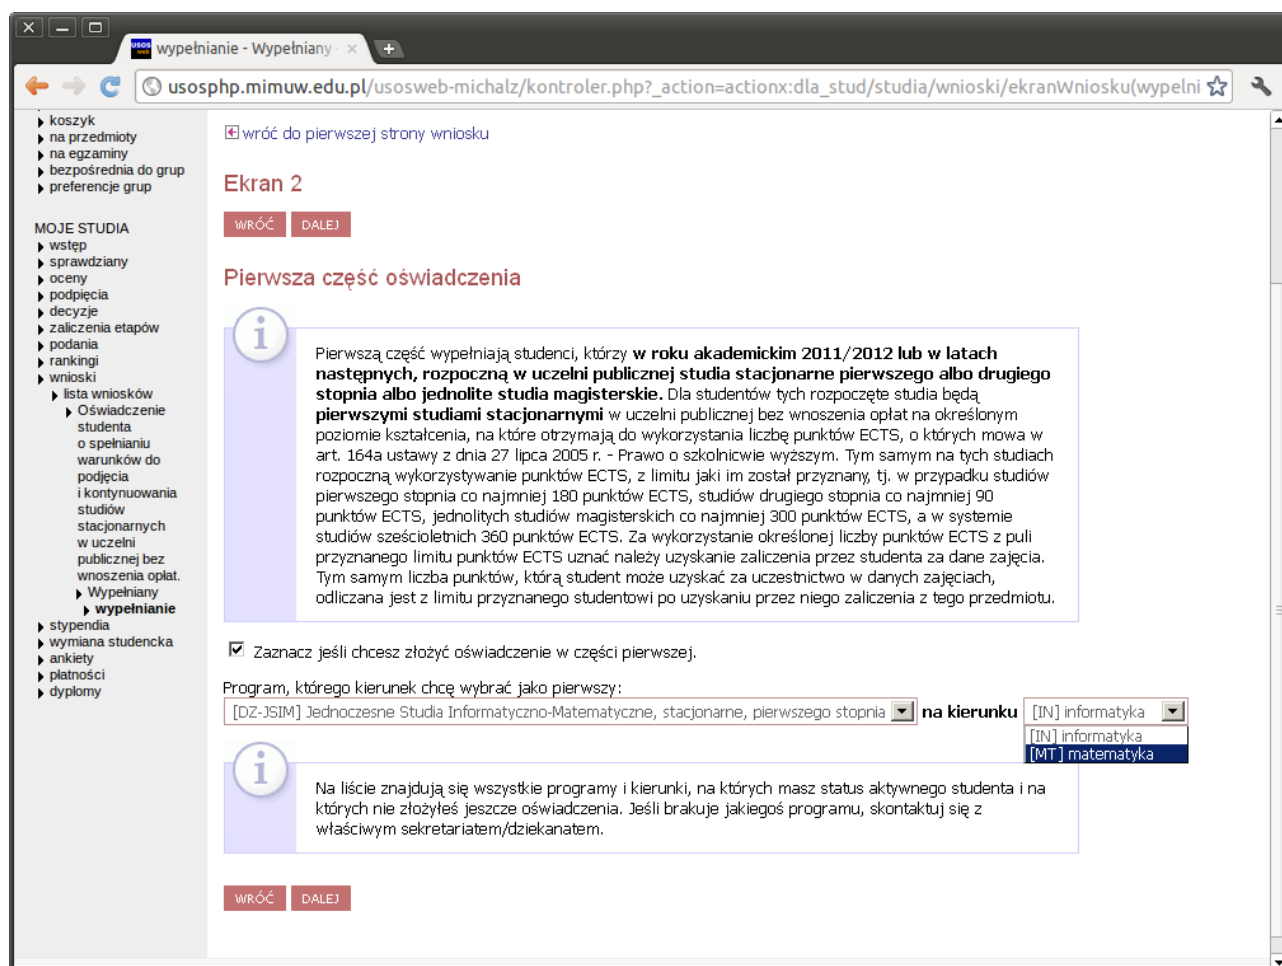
wypełnianie - Wypełniany ×

usosphp.mimuw.edu.pl/usosweb-michalz/kontroler.php?_action=actionx:dla_stud/studia/wnioski/ekranWniosku(wypelni

koszyk
na przedmioty
na egzaminy
bezpośrednia do grup
preferencje grup

MOJE STUDIA
wstęp
sprawdziany
oceny
podpięcia
decyzje
zaliczenia etapów
podania
rankingi
wnioski
lista wniosków
Oświadczenie studenta o spełnianiu warunków do podjęcia i kontynuowania studiów stacjonarnych w uczelni publicznej bez wnoszenia opłat.
Wypełniany
wypełnianie
stypendia
wymiana studencka
ankiety
płatności
dyplomy

wróć do pierwszej strony wniosku

Ekran 2

WRÓĆ DALEJ

Pierwsza część oświadczenia

Pierwszą część wypełniają studenci, którzy **w roku akademickim 2011/2012 lub w latach następnych, rozpoczną w uczelni publicznej studia stacjonarne pierwszego albo drugiego stopnia albo jednolite studia magisterskie.** Dla studentów tych rozpoczęte studia będą **pierwszymi studiami stacjonarnymi** w uczelni publicznej bez wnoszenia opłat na określonym poziomie kształcenia, na które otrzymają do wykorzystania liczbę punktów ECTS, o których mowa w art. 164a ustawy z dnia 27 lipca 2005 r. - Prawo o szkolnicwie wyższym. Tym samym na tych studiach rozpoczną wykorzystywanie punktów ECTS, z limitu jaki im został przyznany, tj. w przypadku studiów pierwszego stopnia co najmniej 180 punktów ECTS, studiów drugiego stopnia co najmniej 90 punktów ECTS, jednolitych studiów magisterskich co najmniej 300 punktów ECTS, a w systemie studiów sześcioletnich 360 punktów ECTS. Za wykorzystanie określonej liczby punktów ECTS z puli przyznanego limitu punktów ECTS uznać należy uzyskanie zaliczenia przez studenta za dane zajęcia. Tym samym liczba punktów, którą student może uzyskać za uczestnictwo w danych zajęciach, odliczana jest z limitu przyznanego studentowi po uzyskaniu przez niego zaliczenia z tego przedmiotu.

Zaznacz jeśli chcesz złożyć oświadczenie w części pierwszej.

Program, którego kierunek chcę wybrać jako pierwszy:
[DZ-JSIM] Jednoczesne Studia Informatyczno-Matematyczne, stacjonarne, pierwszego stopnia **na kierunku** [IN] informatyka
[IN] informatyka
[MT] matematyka

Na liście znajdują się wszystkie programy i kierunki, na których masz status aktywnego studenta i na których nie złożyłeś jeszcze oświadczenia. Jeśli brakuje jakiegoś programu, skontaktuj się z właściwym sekretariatem/dziekanatem.

WRÓĆ DALEJ